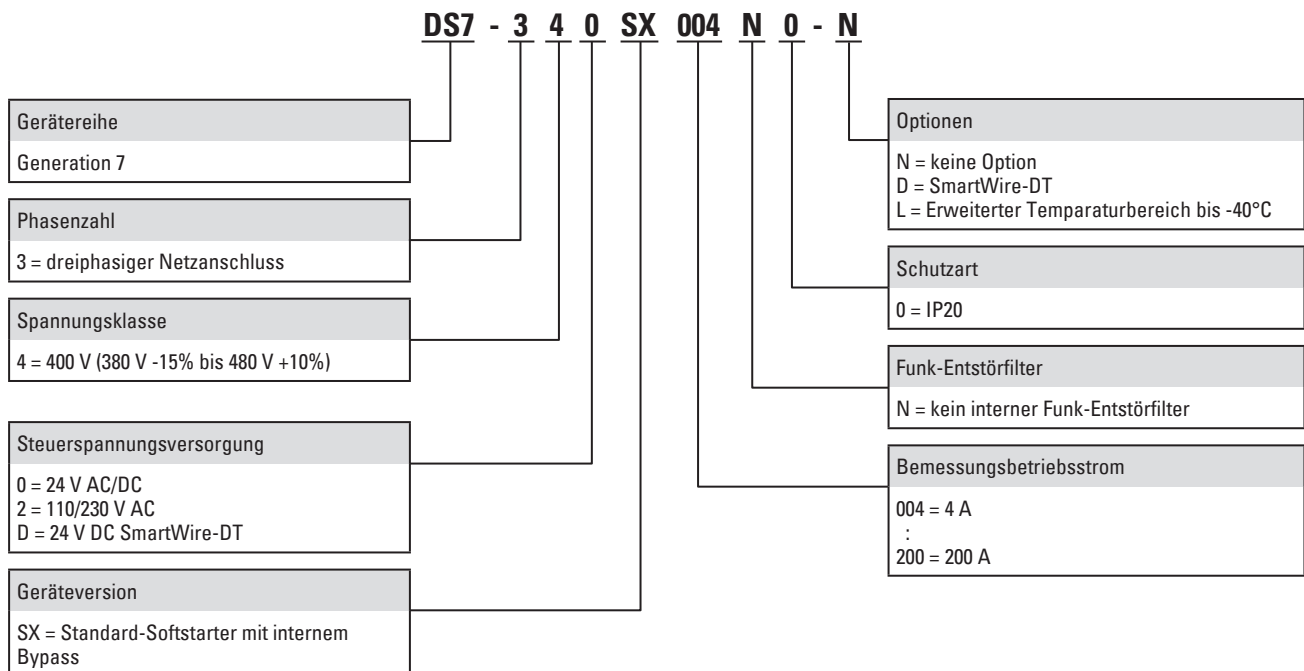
DS7 - 3 4 0 SX 004 N 0 - N

Gerätereihe

Generation 7

Phasenzahl

3 = dreiphasiger Netzanschluss

Spannungsklasse

4 = 400 V (380 V -15% bis 480 V +10%)

Steuerspannungsversorgung

0 = 24 V AC/DC
2 = 110/230 V AC
D = 24 V DC SmartWire-DT

Geräteversion

SX = Standard-Softstarter mit internem Bypass

Optionen

N = keine Option
D = SmartWire-DT
L = Erweiterter Temparaturbereich bis -40°C

Schutzart

0 = IP20

Funk-Entstörfilter

N = kein interner Funk-Entstörfilter

Bemessungsbetriebsstrom

004 = 4 A
:
200 = 200 A